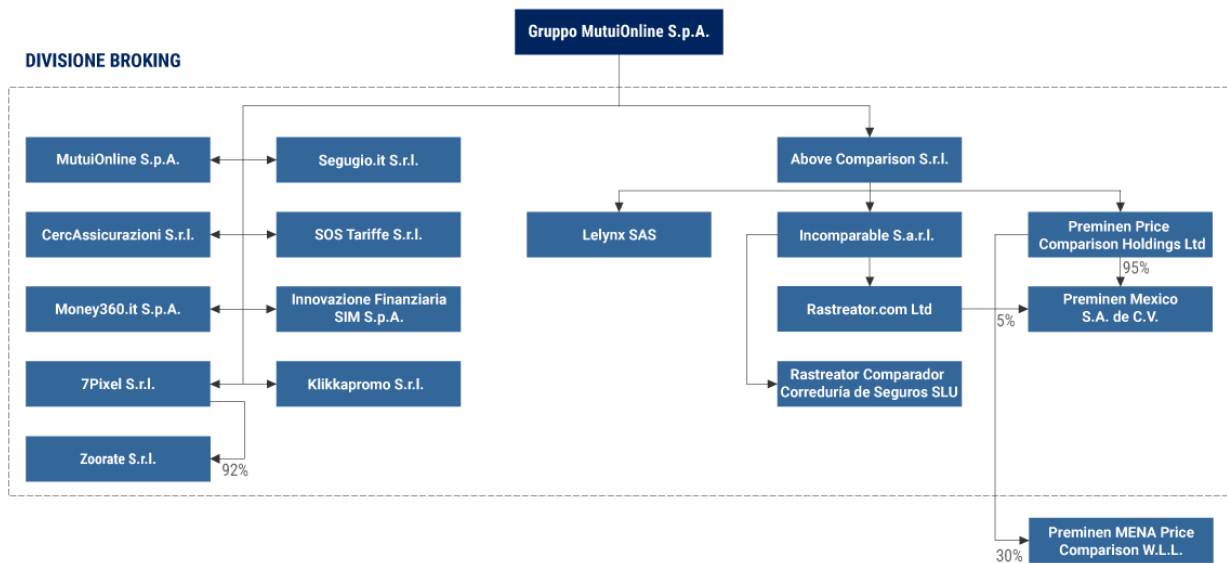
Gruppo MutuiOnline S.p.A.

DIVISIONE BROKING

MutuiOnline S.p.A.

Segugio.it S.r.l.

CercAssicurazioni S.r.l.

SOS Tariffe S.r.l.

Money360.it S.p.A.

Innovazione Finanziaria SIM S.p.A.

7Pixel S.r.l.

Klikkapromo S.r.l.

Zoorate S.r.l.

92%

Above Comparison S.r.l.

Lelynx SAS

Incomparable S.a.r.l.

Preminen Price Comparison Holdings Ltd

95%

Rastreator.com Ltd

5%

Preminen Mexico S.A. de C.V.

Rastreator Comparador Correduría de Seguros SLU

Preminen MENA Price Comparison W.L.L.

30%